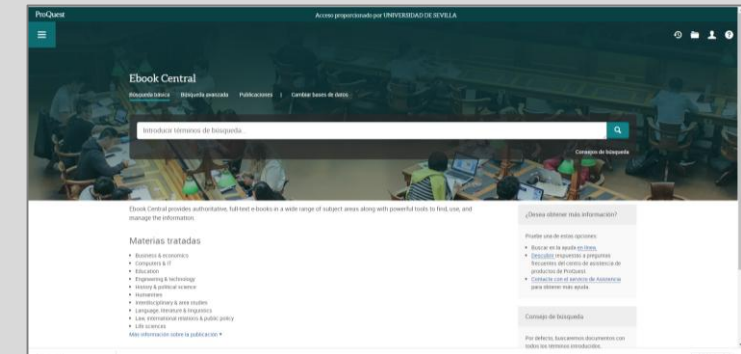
ProQuest

Acceso proporcionado por UNIVERSIDAD DE SEVILLA

Ebook Central

Búsqueda básica   Búsqueda avanzada   Publicaciones   |   Cambiar bases de datos

Introducir términos de búsqueda

Consejos de búsqueda

Ebook Central provides authoritative, full-text e-books in a wide range of subject areas along with powerful tools to find, use, and manage the information.

Materias tratadas

• Business & economics
• Computers & IT
• Education
• Engineering & technology
• History & political science
• Humanities
• Interdisciplinary & area studies
• Language, literature & linguistics
• Law, international relations & public policy
• Life sciences

Más información sobre la publicación ▾

¿Desea obtener más información?

Pruebe una de estas opciones:

• Buscar en la ayuda en línea.
• Descubrir respuestas a preguntas frecuentes del centro de asistencia de productos de ProQuest.
• Contacte con el servicio de asistencia para obtener más ayuda.

Consejo de búsqueda

Por defecto, buscaremos documentos con todos los términos introducidos.